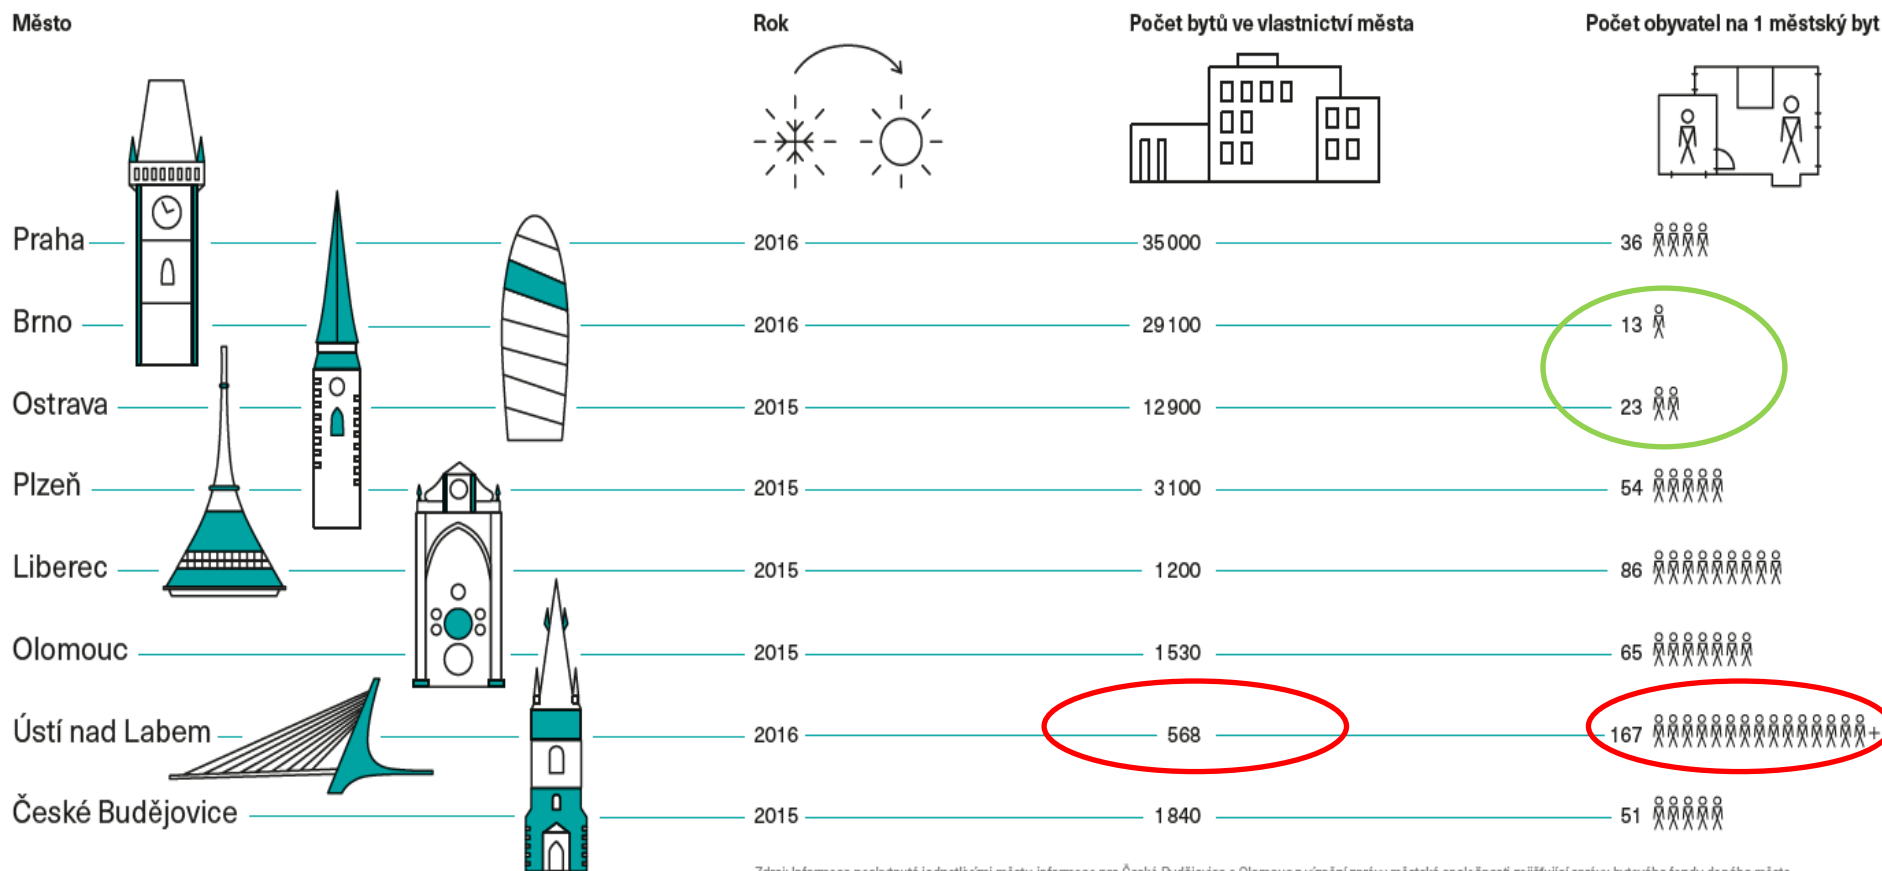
| Město | Rok | Počet bytů ve vlastnictví města | Počet obyvatel na 1 městský byt |
|---|---|---|---|
| Praha | 2016 | 35 000 | 36 |
| Brno | 2016 | 29 100 | 13 |
| Ostrava | 2015 | 12 900 | 23 |
| Plzeň | 2015 | 3 100 | 54 |
| Liberec | 2015 | 1 200 | 86 |
| Olomouc | 2015 | 1 530 | 65 |
| Ústí nad Labem | 2016 | 568 | 167 + |
| České Budějovice | 2015 | 1 840 | 51 |

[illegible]